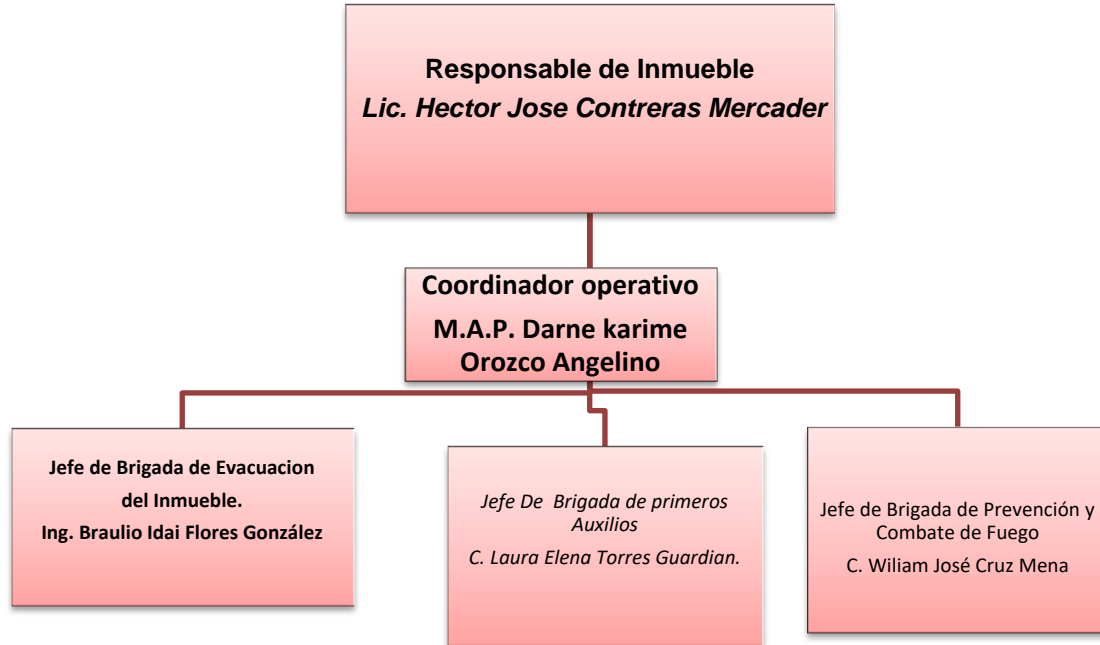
Responsable de Inmueble
Lic. Hector Jose Contreras Mercader

Coordinador operativo
M.A.P. Darne karime Orozco Angelino

Jefe de Brigada de Evacuacion del Inmueble.
Ing. Braulio Idai Flores González

Jefe De Brigada de primeros Auxilios
C. Laura Elena Torres Guardian.

Jefe de Brigada de Prevención y Combate de Fuego
C. Wiliam José Cruz Mena